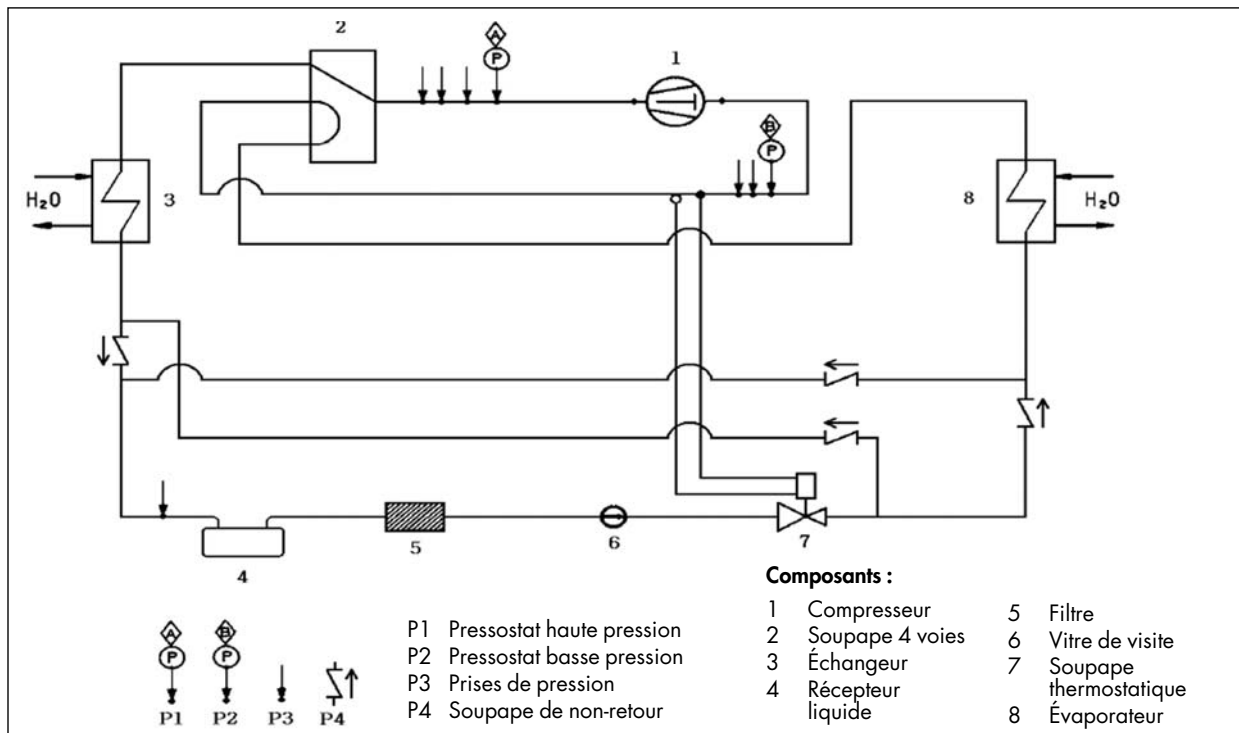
2
A
P
1
B
P
$H_2O$
3
8
$H_2O$
4
5
6
7

Composants :

1 Compresseur
2 Soupape 4 voies
3 Échangeur
4 Récepteur liquide
5 Filtre
6 Vitre de visite
7 Soupape thermostatique
8 Évaporateur

A
P
B
P
P1 P2 P3 P4

P1 Pressostat haute pression
P2 Pressostat basse pression
P3 Prises de pression
P4 Soupape de non-retour